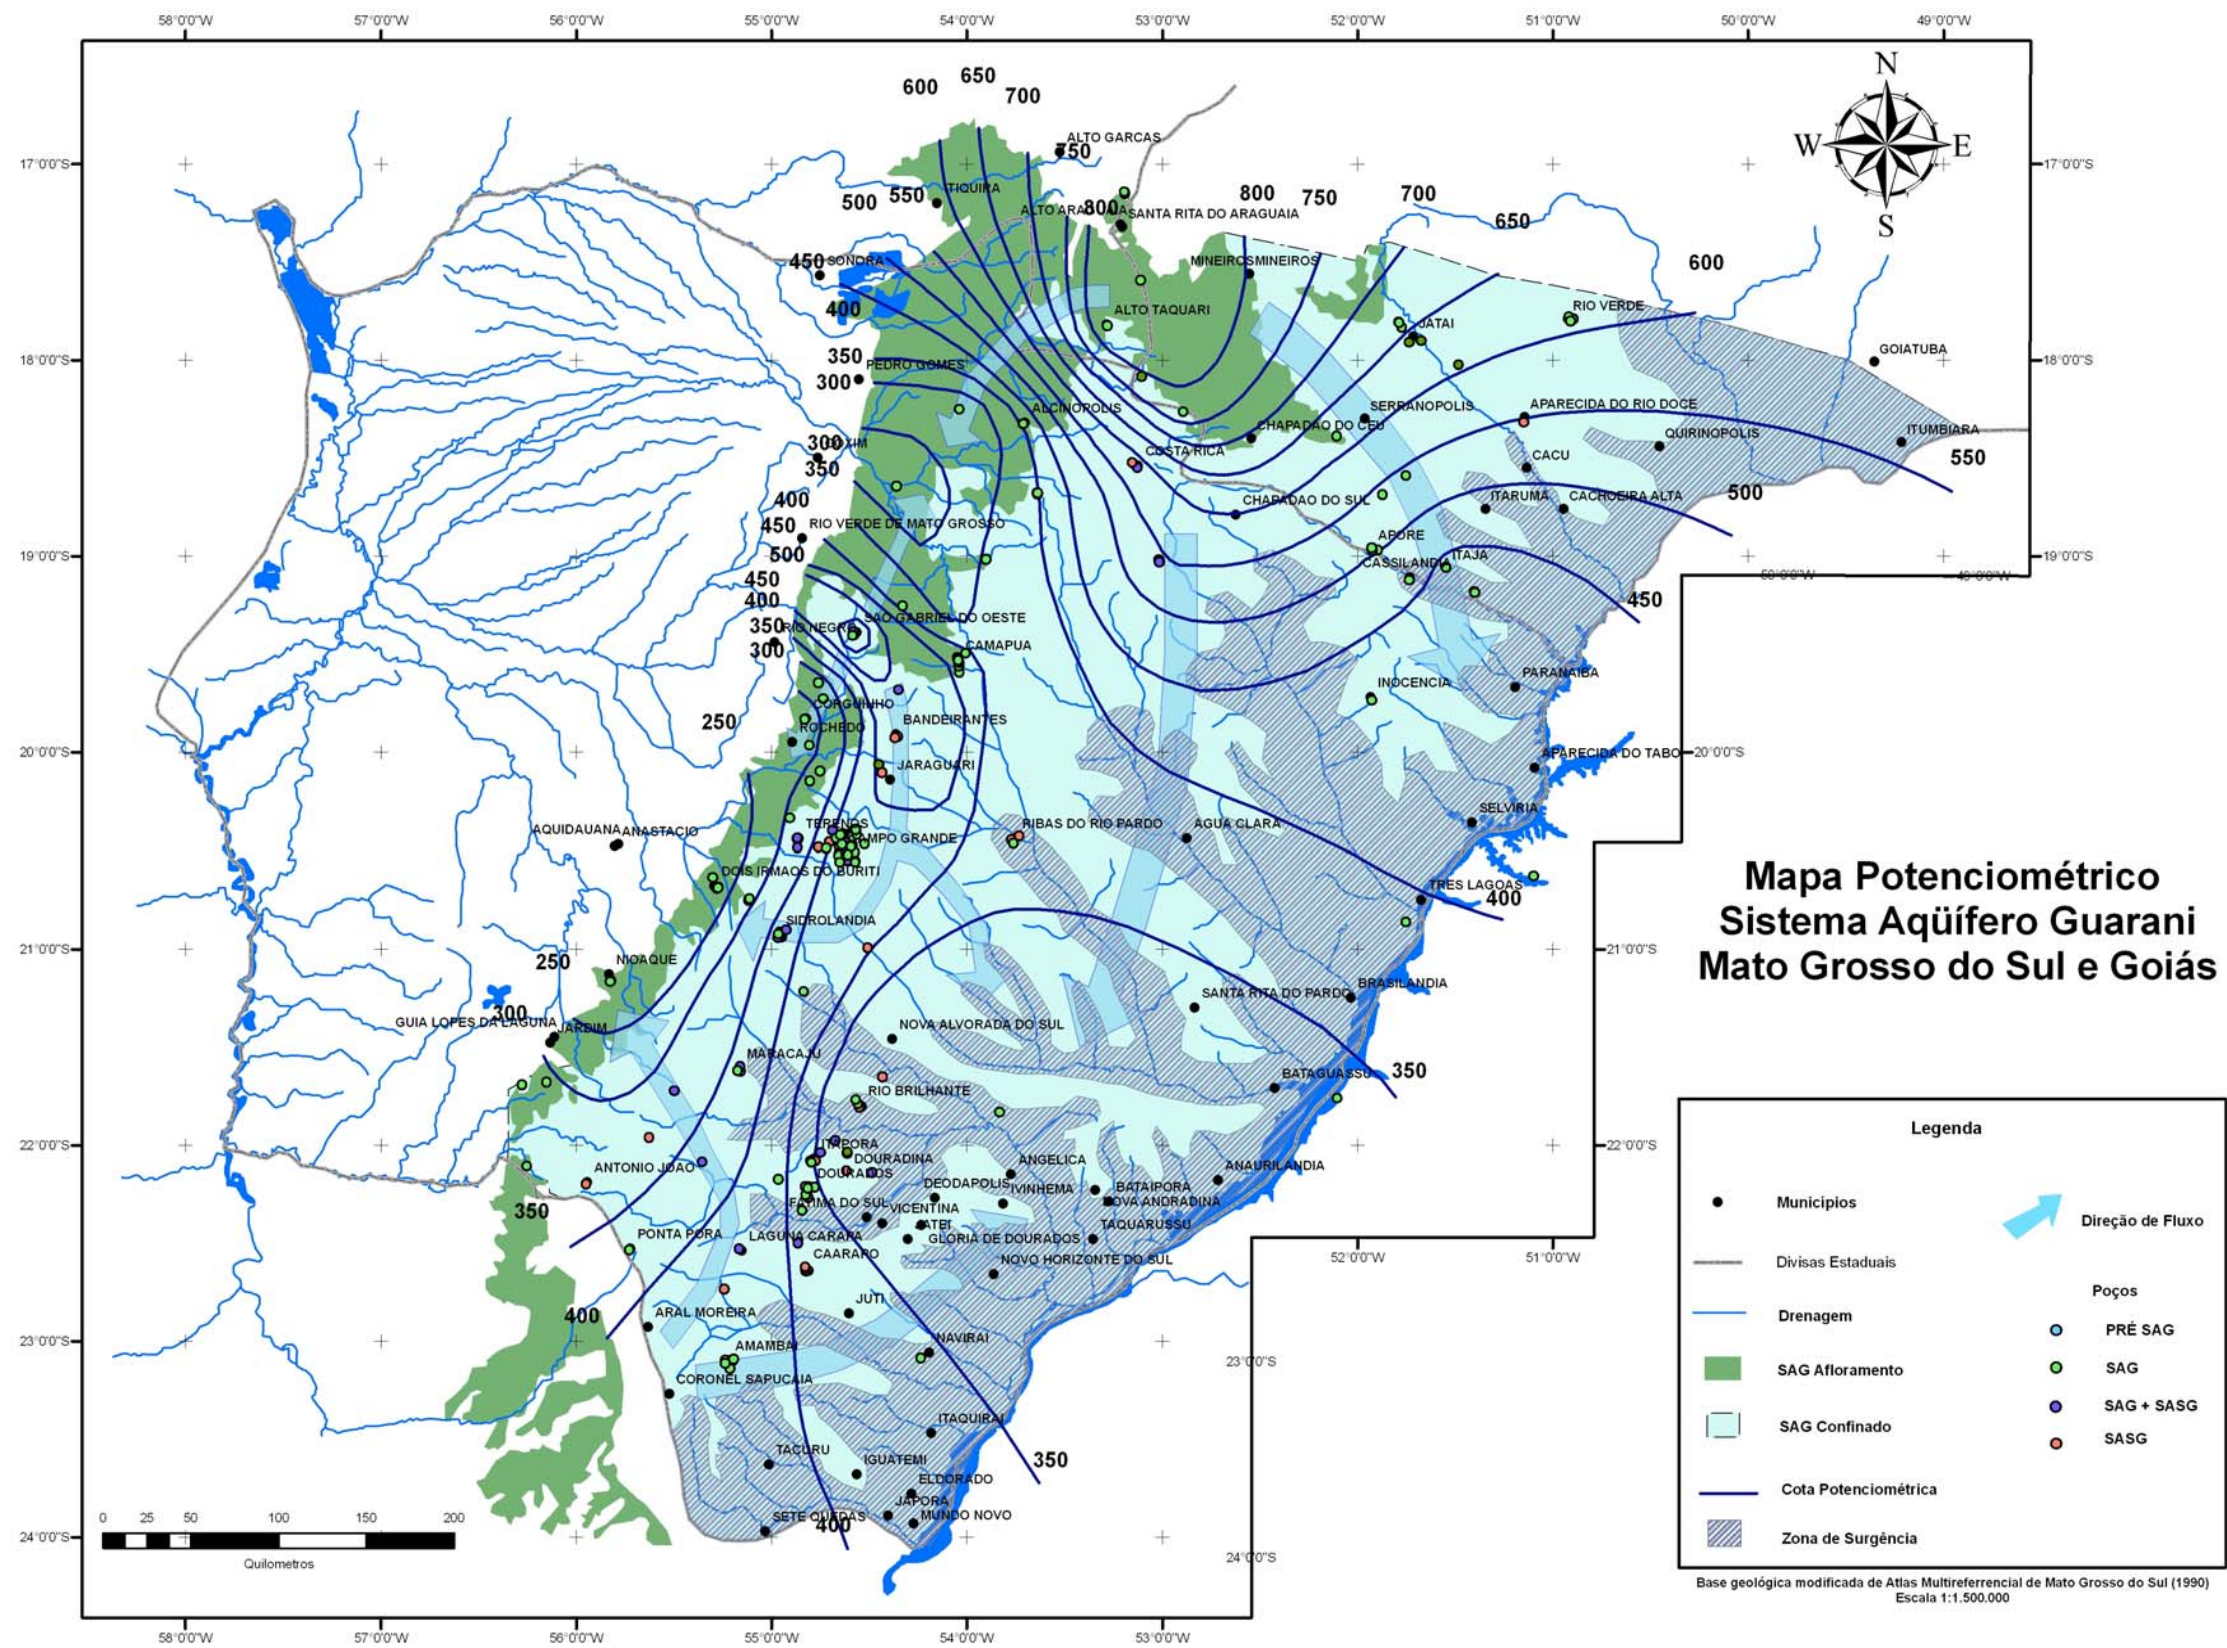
58°0'0"W 57°0'0"W 56°0'0"W 55°0'0"W 54°0'0"W 53°0'0"W 52°0'0"W 51°0'0"W 50°0'0"W 49°0'0"W

17°0'0"S 18°0'0"S 19°0'0"S 20°0'0"S 21°0'0"S 22°0'0"S 23°0'0"S 24°0'0"S

N
W E
S

600 650 700
750
800 750 700 650 600
500 550
450 400 350 300
300 350
400 450 500
450 400 350 300
250
250 300
350 400
550 500 450 400 350 350 400 350

ALTO GARCAS
TIQUIRA
ALTO ARAGUAIA
SANTA RITA DO ARAGUAIA
SONORA
MINEIROS
ALTO TAQUARI
RIO VERDE
JATAI
PEDRO GOMES
GOIATUBA
ALCINOPOLIS
SERRANOPOLIS
APARECIDA DO RIO DOCE
COXIM
COSTA RICA
CHAPADAO DO CEU
QUIRINOPOLIS
ITUMBIARA
CACU
CHAPADAO DO SUL
ITARUMA
CACHOEIRA ALTA
RIO VERDE DE MATO GROSSO
APORE
CASSILANDIA
ITAJA
SAO GABRIEL DO OESTE
RIO NEGRO
CAMAPUA
PARANAIBA
INOCENCIA
CORGUINHO
ROCHEDO
BANDEIRANTES
APARECIDA DO TABOADO
JARAGUARI
SELVIRIA
AQUIDAUANA
ANASTACIO
TERENOS
CAMPO GRANDE
RIBAS DO RIO PARDO
AGUA CLARA
DOIS IRMAOS DO BURITI
TRES LAGOAS
SIDROLANDIA
NIOAQUE
SANTA RITA DO PARDO
BRASILANDIA
GUIA LOPES DA LAGUNA
JARDIM
NOVA ALVORADA DO SUL
MARACAJU
RIO BRILHANTE
BATAGUASSU
ITAPORA
DOURADINA
DOURADOS
ANTONIO JOAO
ANGELICA
DEODAPOLIS
IVINHEMA
BATAIPORA
NOVA ANDRADINA
ANAURILANDIA
FATIMA DO SUL
VICENTINA
JATEI
GLORIA DE DOURADOS
TAQUARUSSU
PONTA PORA
LAGUNA CARAPA
CAARAPO
NOVO HORIZONTE DO SUL
JUTI
ARAL MOREIRA
NAVIRAI
AMAMBAI
CORONEL SAPUCAIA
ITAQUIRAI
TACURU
IGUATEMI
ELDORADO
JAPORA
SETE QUEDAS
MUNDO NOVO

Mapa Potenciométrico
Sistema Aqüífero Guarani
Mato Grosso do Sul e Goiás

0 25 50 100 150 200
Quilometros

Legenda
Municipios
Divisas Estaduais
Drenagem
SAG Afloramento
SAG Confinado
Cota Potenciométrica
Zona de Surgência
Direção de Fluxo
Poços
PRÉ SAG
SAG
SAG + SASG
SASG

Base geológica modificada de Atlas Multireferrencial de Mato Grosso do Sul (1990)
Escala 1:1.500.000